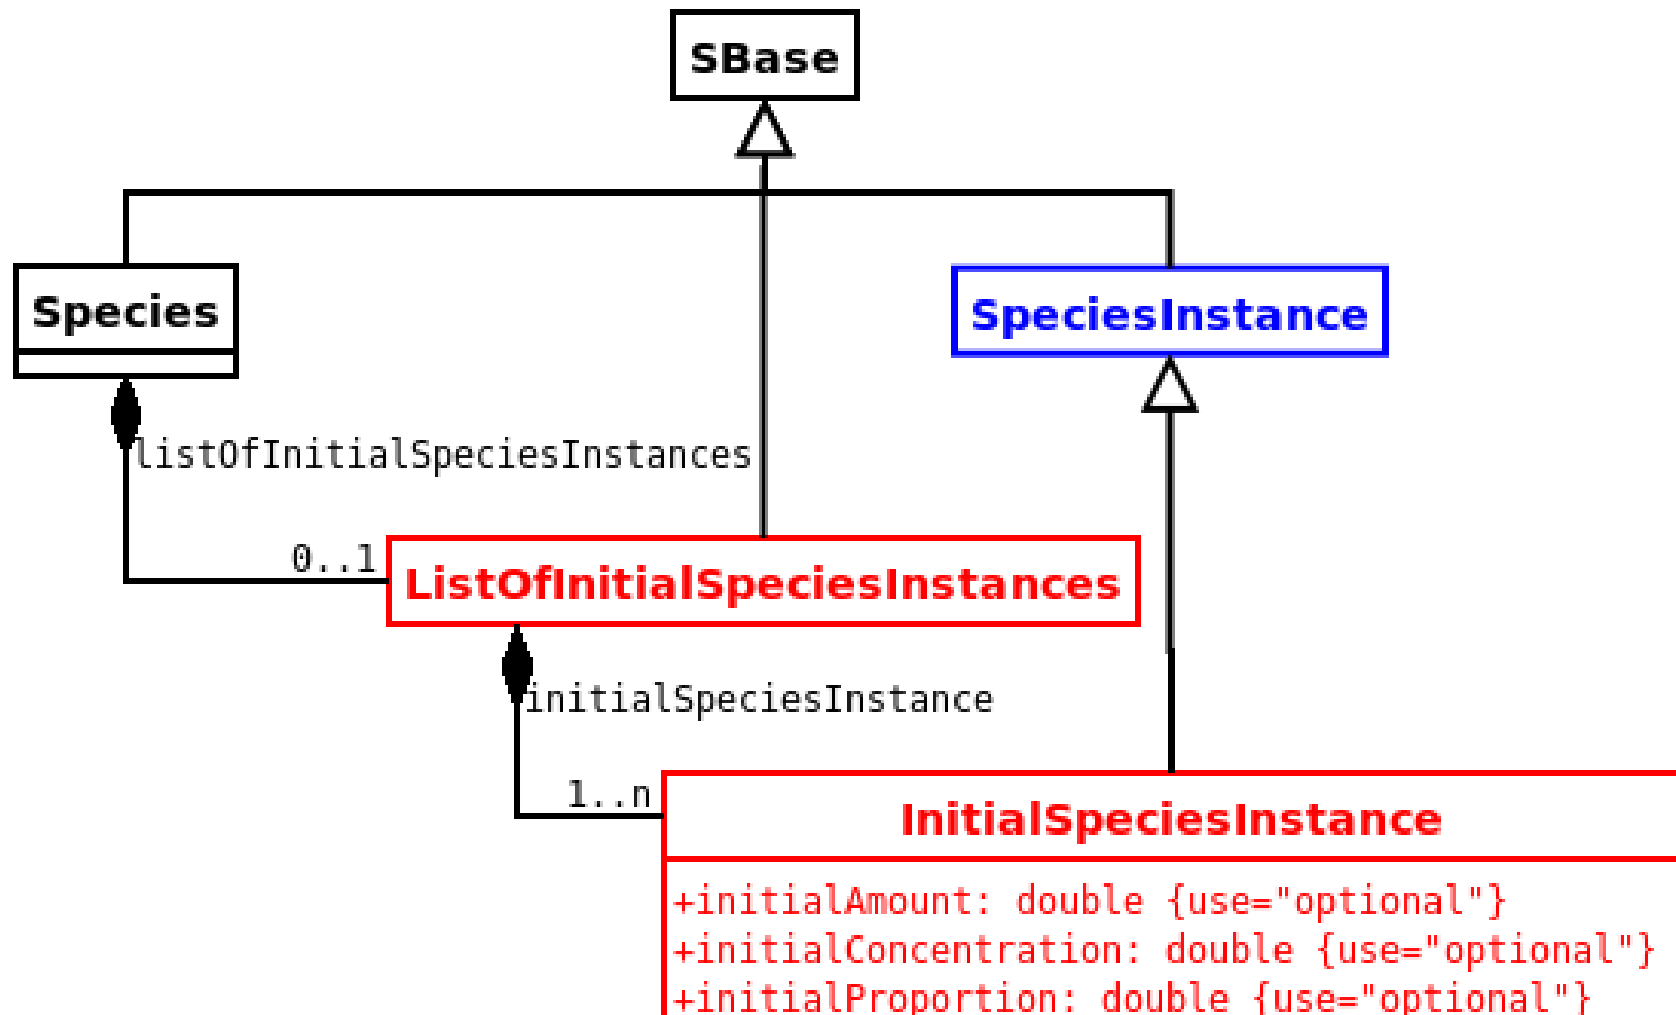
SBase

Species

SpeciesInstance

listOfInitialSpeciesInstances

0..1

ListOfInitialSpeciesInstances

initialSpeciesInstance

1..n

InitialSpeciesInstance

+initialAmount: double {use="optional"}
+initialConcentration: double {use="optional"}
+initialProportion: double {use="optional"}